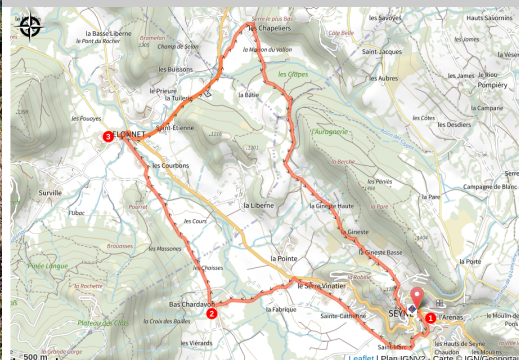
la Basse Liberne
le Pont du Rocher
Champ de Selon
les Buissons
le Prieure
la Tuilerie
les Fouyes
3
FLORNET
Saint-Étienne
Serre le plus Bas
les Chapeliers
la Maison du Vallon
les Savoyes
Saint-Jacques
Hauts Savornes
Côte Belle
les Clapes
les James
le Riou-Pompiery
la Campane
les Côtes
les Desdiers
la Bâtie
l'Auroguerie
la Berche
les Pérès
la Pare
Campagne de Blanc
Surville
l'Ubac
les Courbons
1801
la Liberne
la Gineste Haute
la Gineste
la Gineste Basse
les Cours
les Massones
Brousses
Pierre Longue
la Rochette
les Chasses
la Pointe
le Serre Vinatier
Bas Chardavon
2
la Fabrique
Plateau des Clots
la Croix des Boules
les Vierards
Sainte-Catherine
SEYNE
1
les Hauts de Seyne
500 m
Leaflet | Plan IGNv2 - Carte © IGN/Geoportail